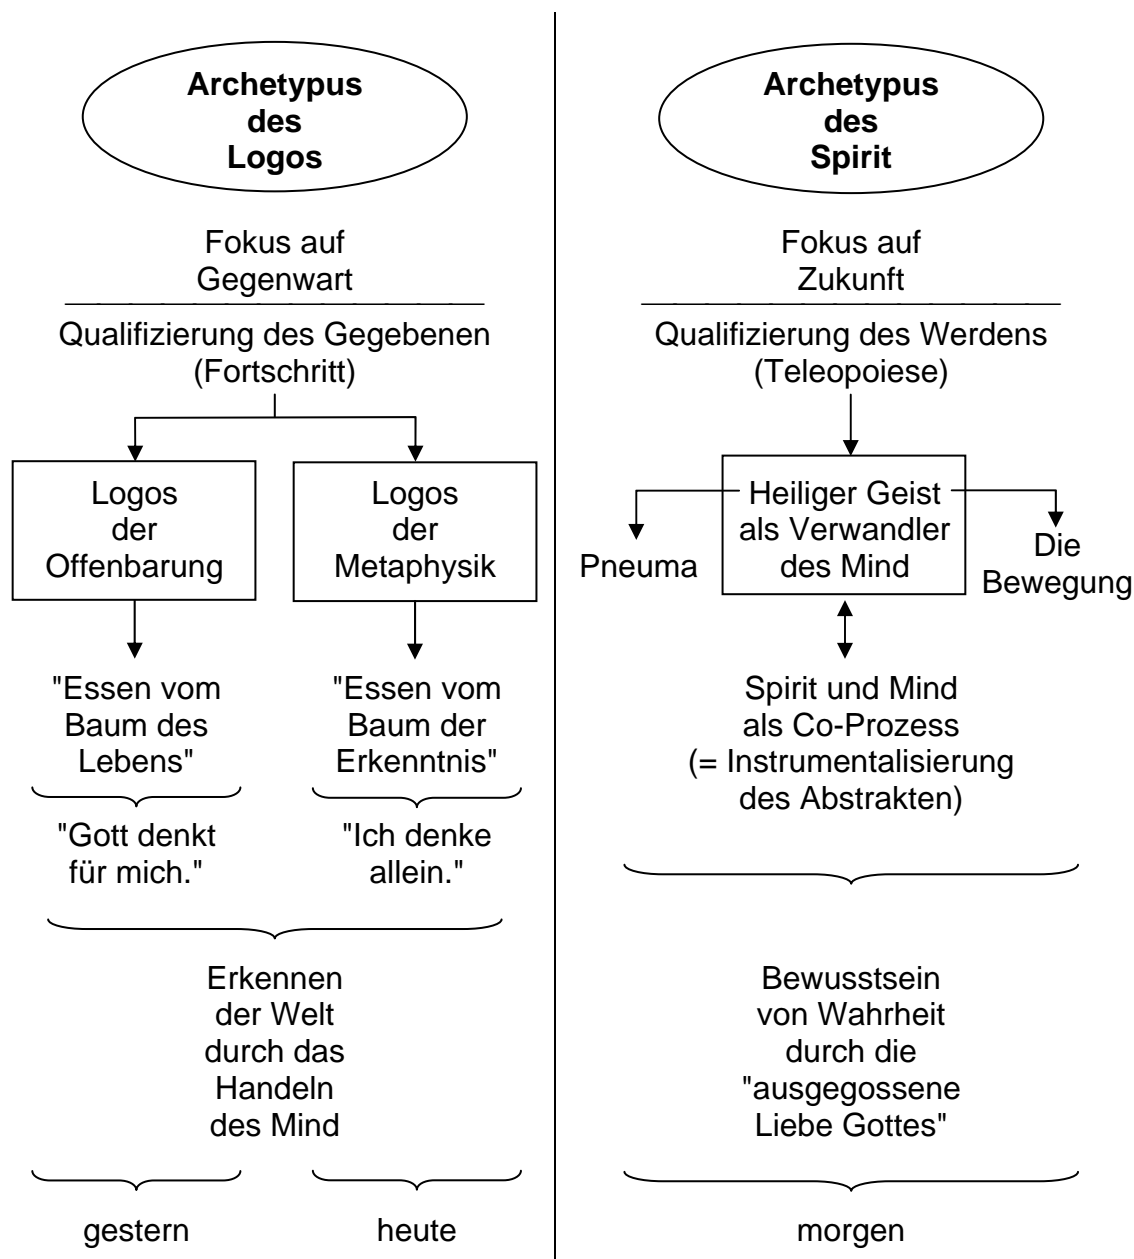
Archetypus des Logos

Fokus auf Gegenwart

Qualifizierung des Gegebenen (Fortschritt)

Logos der Offenbarung

Logos der Metaphysik

"Essen vom Baum des Lebens"

"Essen vom Baum der Erkenntnis"

"Gott denkt für mich."

"Ich denke allein."

Erkennen der Welt durch das Handeln des Mind

gestern

heute

Archetypus des Spirit

Fokus auf Zukunft

Qualifizierung des Werdens (Teleopoiese)

Pneuma

Heiliger Geist als Verwandler des Mind

Die Bewegung

Spirit und Mind als Co-Prozess (= Instrumentalisierung des Abstrakten)

Bewusstsein von Wahrheit durch die "ausgegossene Liebe Gottes"

morgen